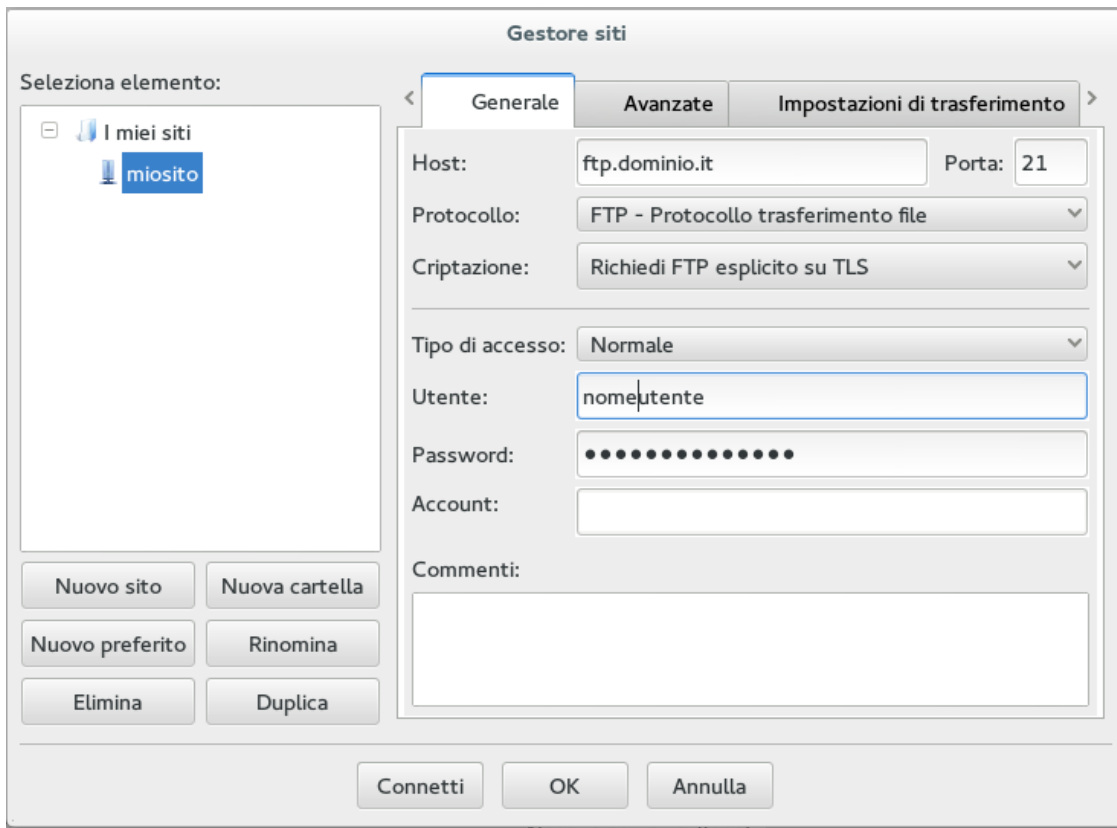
Gestore siti

Seleziona elemento:

I miei siti
miosito

Nuovo sito
Nuova cartella
Nuovo preferito
Rinomina
Elimina
Duplica

Generale
Avanzate
Impostazioni di trasferimento

Host: ftp.dominio.it
Porta: 21
Protocollo: FTP - Protocollo trasferimento file
Criptazione: Richiedi FTP esplicito su TLS
Tipo di accesso: Normale
Utente: nomeutente
Password: ••••••••••••••
Account:
Commenti:

Connetti
OK
Annulla